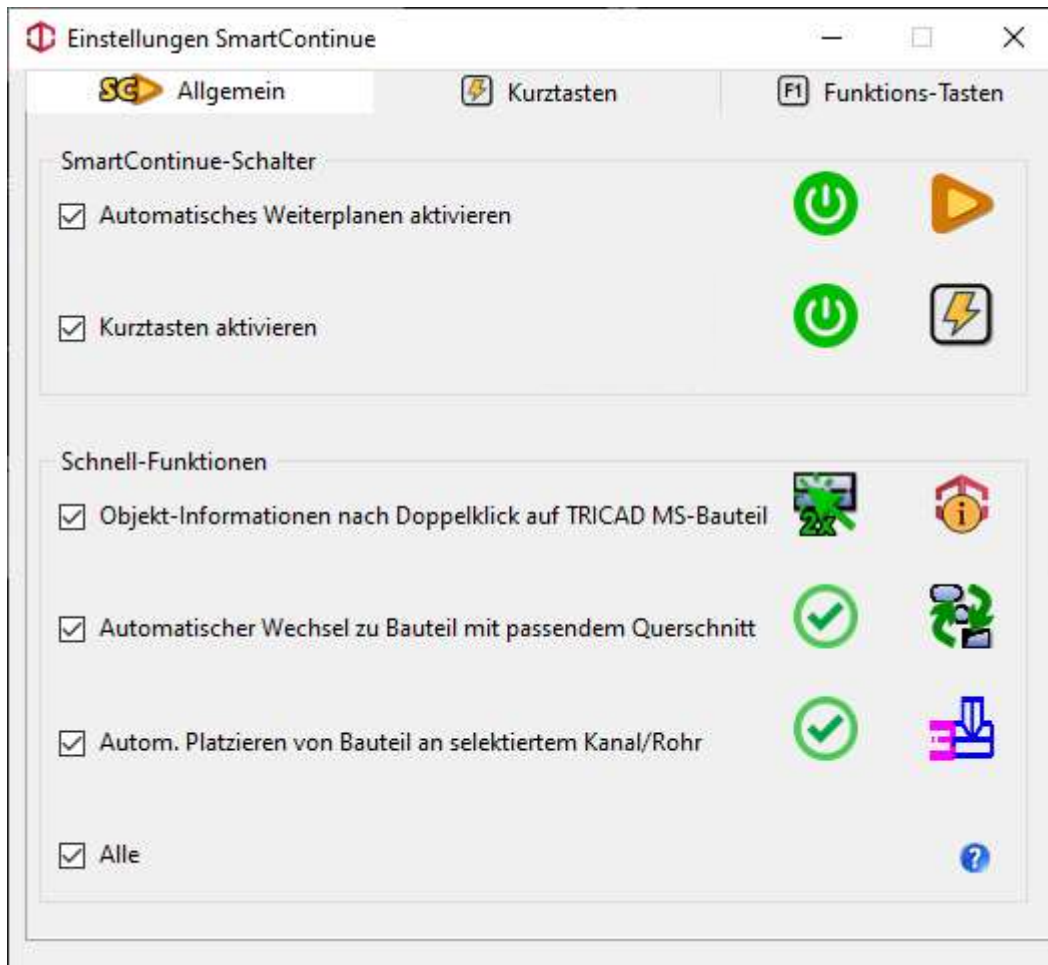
Einstellungen SmartContinue

SC Allgemein
Kurztasten
F1 Funktions-Tasten

SmartContinue-Schalter

☑ Automatisches Weiterplanen aktivieren

☑ Kurztasten aktivieren

Schnell-Funktionen

☑ Objekt-Informationen nach Doppelklick auf TRICAD MS-Bauteil

2x

☑ Automatischer Wechsel zu Bauteil mit passendem Querschnitt

☑ Autom. Platzieren von Bauteil an selektiertem Kanal/Rohr

☑ Alle